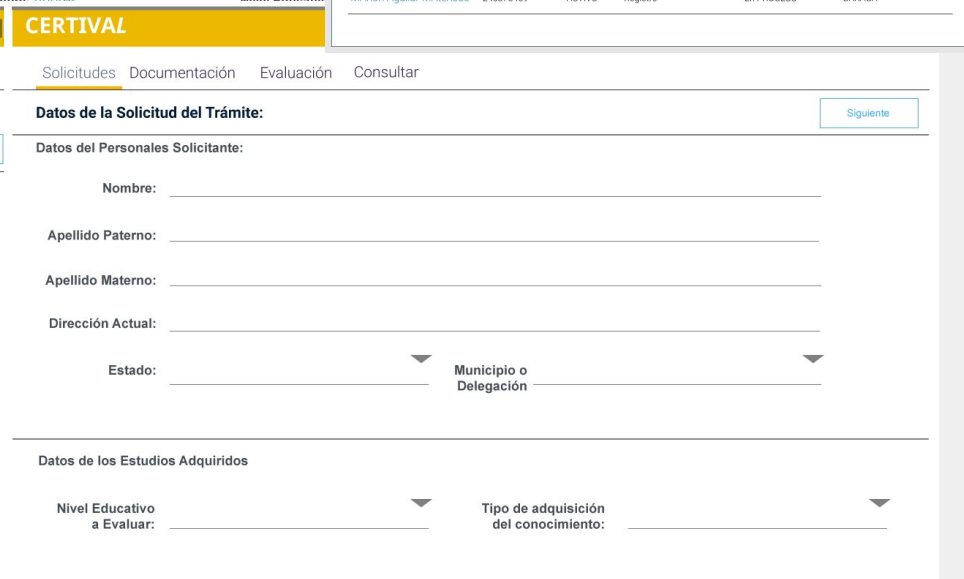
CERTIVAL

Solicitudes Documentación Evaluación Consultar

Datos de la Solicitud del Trámite:

Siguiente

Datos del Personales Solicitante:

Nombre:

Apellido Paterno:

Apellido Materno:

Dirección Actual:

Estado:

Municipio o Delegación

Datos de los Estudios Adquiridos

Nivel Educativo a Evaluar:

Tipo de adquisición del conocimiento: